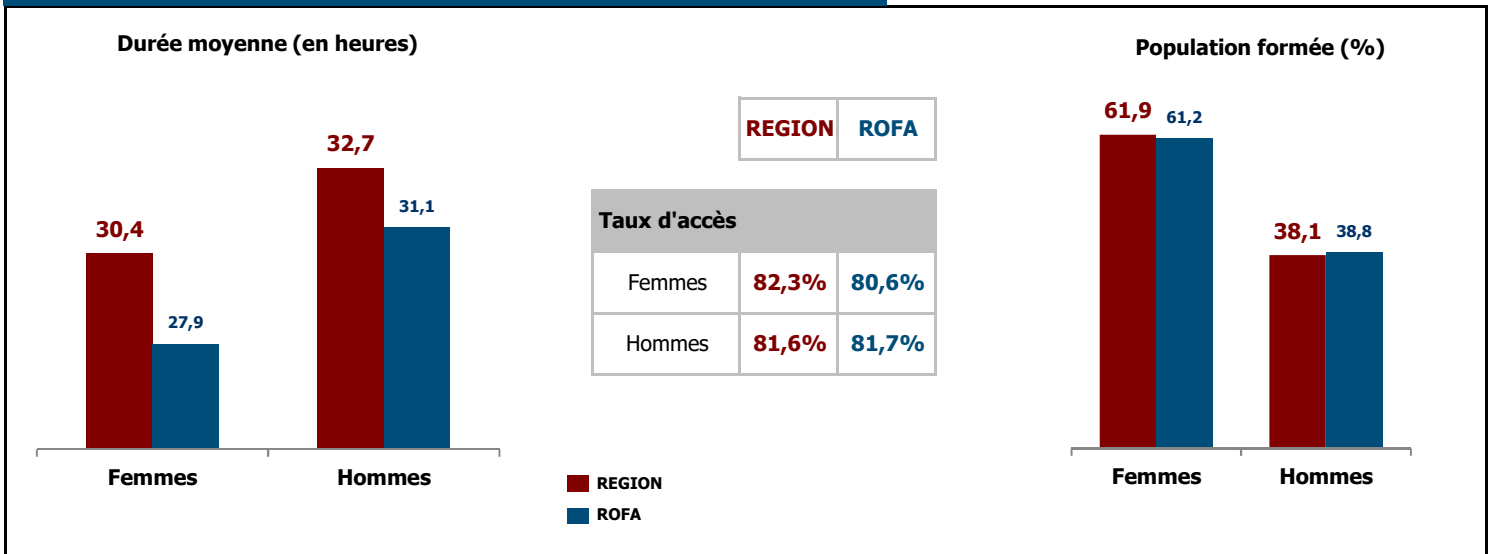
Durée moyenne (en heures)

30,4
27,9
32,7
31,1

Femmes
Hommes

| | REGION | ROFA |
|---|---|---|
| Taux d'accès | | |
| Femmes | 82,3% | 80,6% |
| Hommes | 81,6% | 81,7% |

REGION
ROFA

Population formée (%)

61,9
61,2
38,1
38,8

Femmes
Hommes